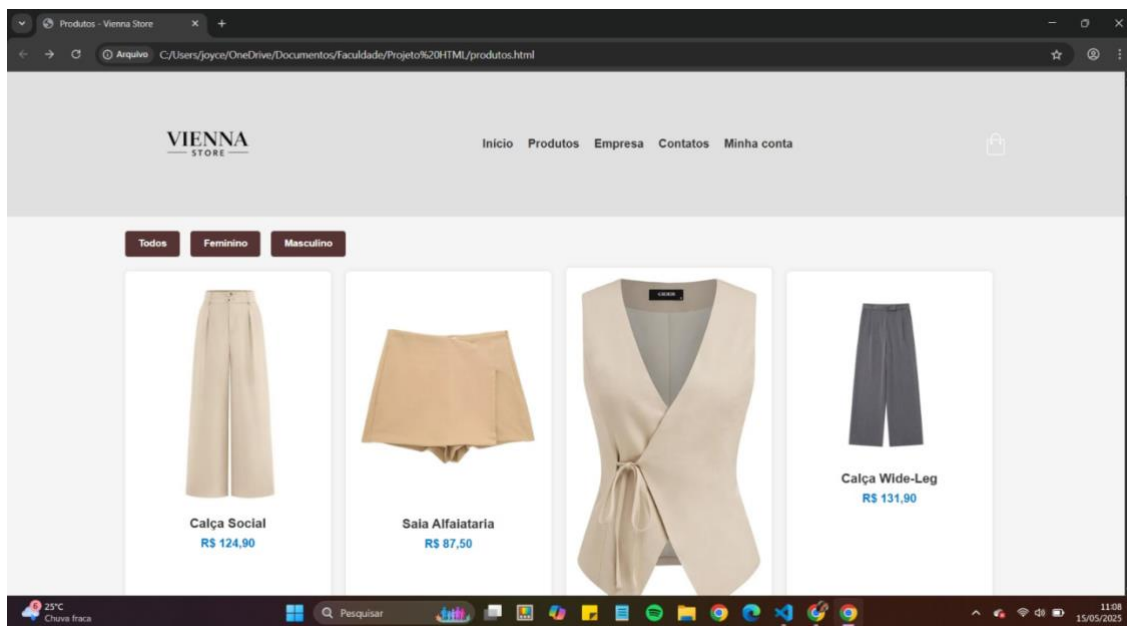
Produtos - Vienna Store

Arquivo C:/Users/joyce/OneDrive/Documentos/Faculdade/Projeto%20HTML/produtos.html

VIENNA
STORE

Inicio Produtos Empresa Contatos Minha conta

Todos Feminino Masculino

Calça Social
R$ 124,90

Saia Alfaiataria
R$ 87,50

Calça Wide-Leg
R$ 131,90

25°C
Chuva fraca

Pesquisar

11:08
15/05/2025